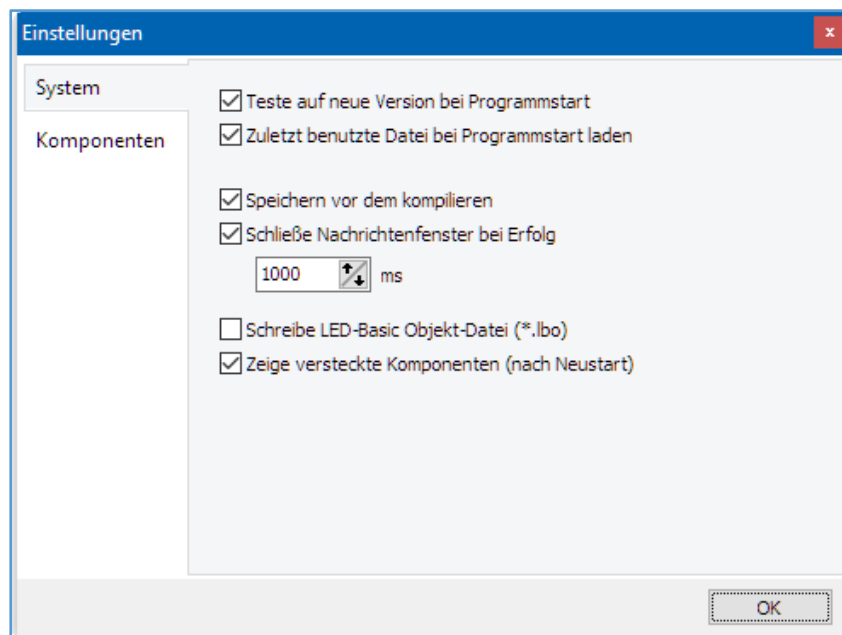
Einstellungen

x

System

Komponenten

☑ Teste auf neue Version bei Programmstart
☑ Zuletzt benutzte Datei bei Programmstart laden

☑ Speichern vor dem kompilieren
☑ Schließe Nachrichtenfenster bei Erfolg

1000 ms

☐ Schreibe LED-Basic Objekt-Datei (*.lbo)
☑ Zeige versteckte Komponenten (nach Neustart)

OK